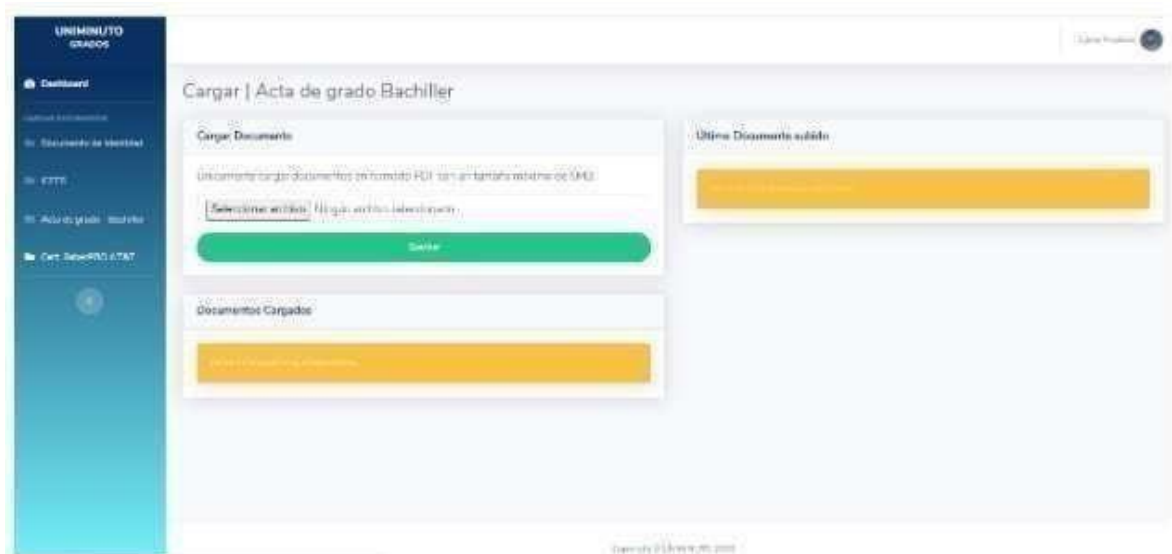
UNIMINUTO
GRADOS

Dashboard

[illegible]

Documento de Identidad

ETTS

Acta de grado Bachiller

Cert. SaberPRO-ICFES

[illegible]

Cargar | Acta de grado Bachiller

Cargar Documento

Únicamente cargar documentos en formato PDF con un tamaño máximo de 5MB.

Seleccionar archivo Ningún archivo seleccionado

Enviar

Documentos Cargados

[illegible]

Último Documento subido

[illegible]

Copyright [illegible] 2020